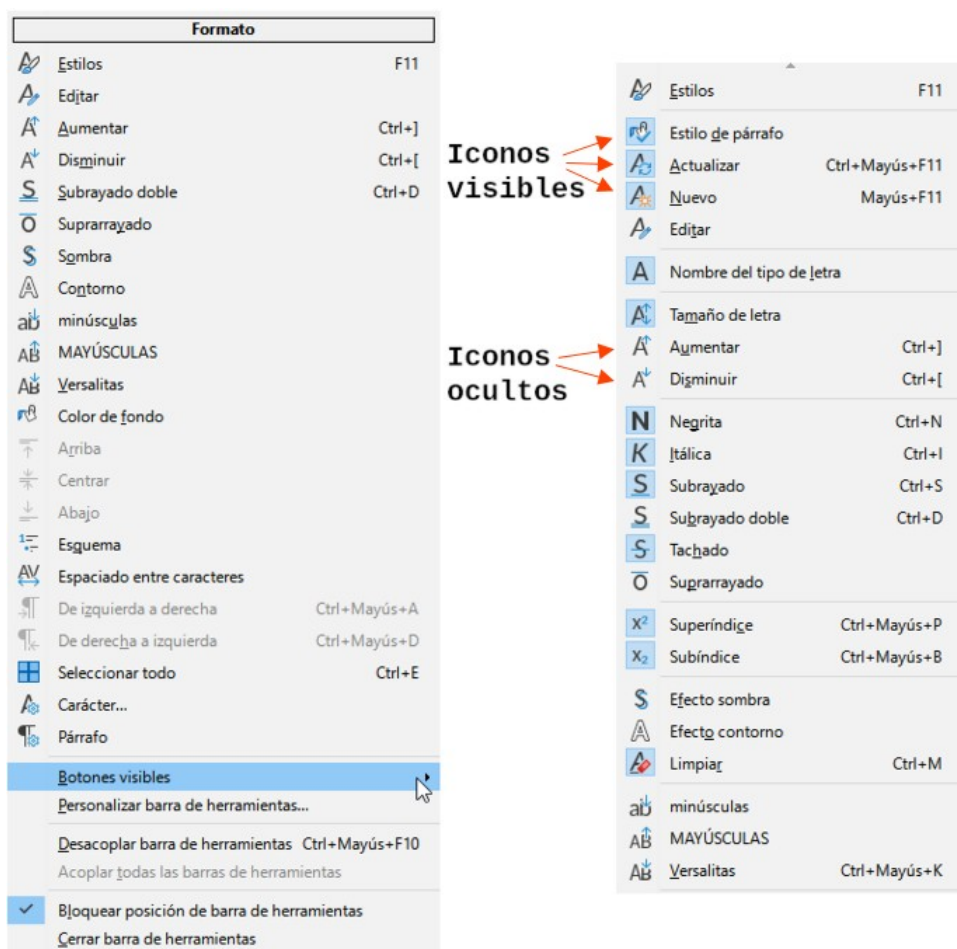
Formato

Estilos F11
Editar
Aumentar Ctrl+]
Disminuir Ctrl+[
Subrayado doble Ctrl+D
Suprarrayado
Sombra
Contorno
minúsculas
MAYÚSCULAS
Versalitas
Color de fondo
Arriba
Centrar
Abajo
Esquema
Espaciado entre caracteres
De izquierda a derecha Ctrl+Mayús+A
De derecha a izquierda Ctrl+Mayús+D
Seleccionar todo Ctrl+E
Carácter...
Párrafo
Botones visibles
Personalizar barra de herramientas...
Desacoplar barra de herramientas Ctrl+Mayús+F10
Acoplar todas las barras de herramientas
Bloquear posición de barra de herramientas
Cerrar barra de herramientas

Iconos visibles

Iconos ocultos

Estilos F11
Estilo de párrafo
Actualizar Ctrl+Mayús+F11
Nuevo Mayús+F11
Editar
Nombre del tipo de letra
Tamaño de letra
Aumentar Ctrl+]
Disminuir Ctrl+[
Negrita Ctrl+N
Itálica Ctrl+I
Subrayado Ctrl+S
Subrayado doble Ctrl+D
Tachado
Suprarrayado
Superíndice Ctrl+Mayús+P
Subíndice Ctrl+Mayús+B
Efecto sombra
Efecto contorno
Limpiar Ctrl+M
minúsculas
MAYÚSCULAS
Versalitas Ctrl+Mayús+K